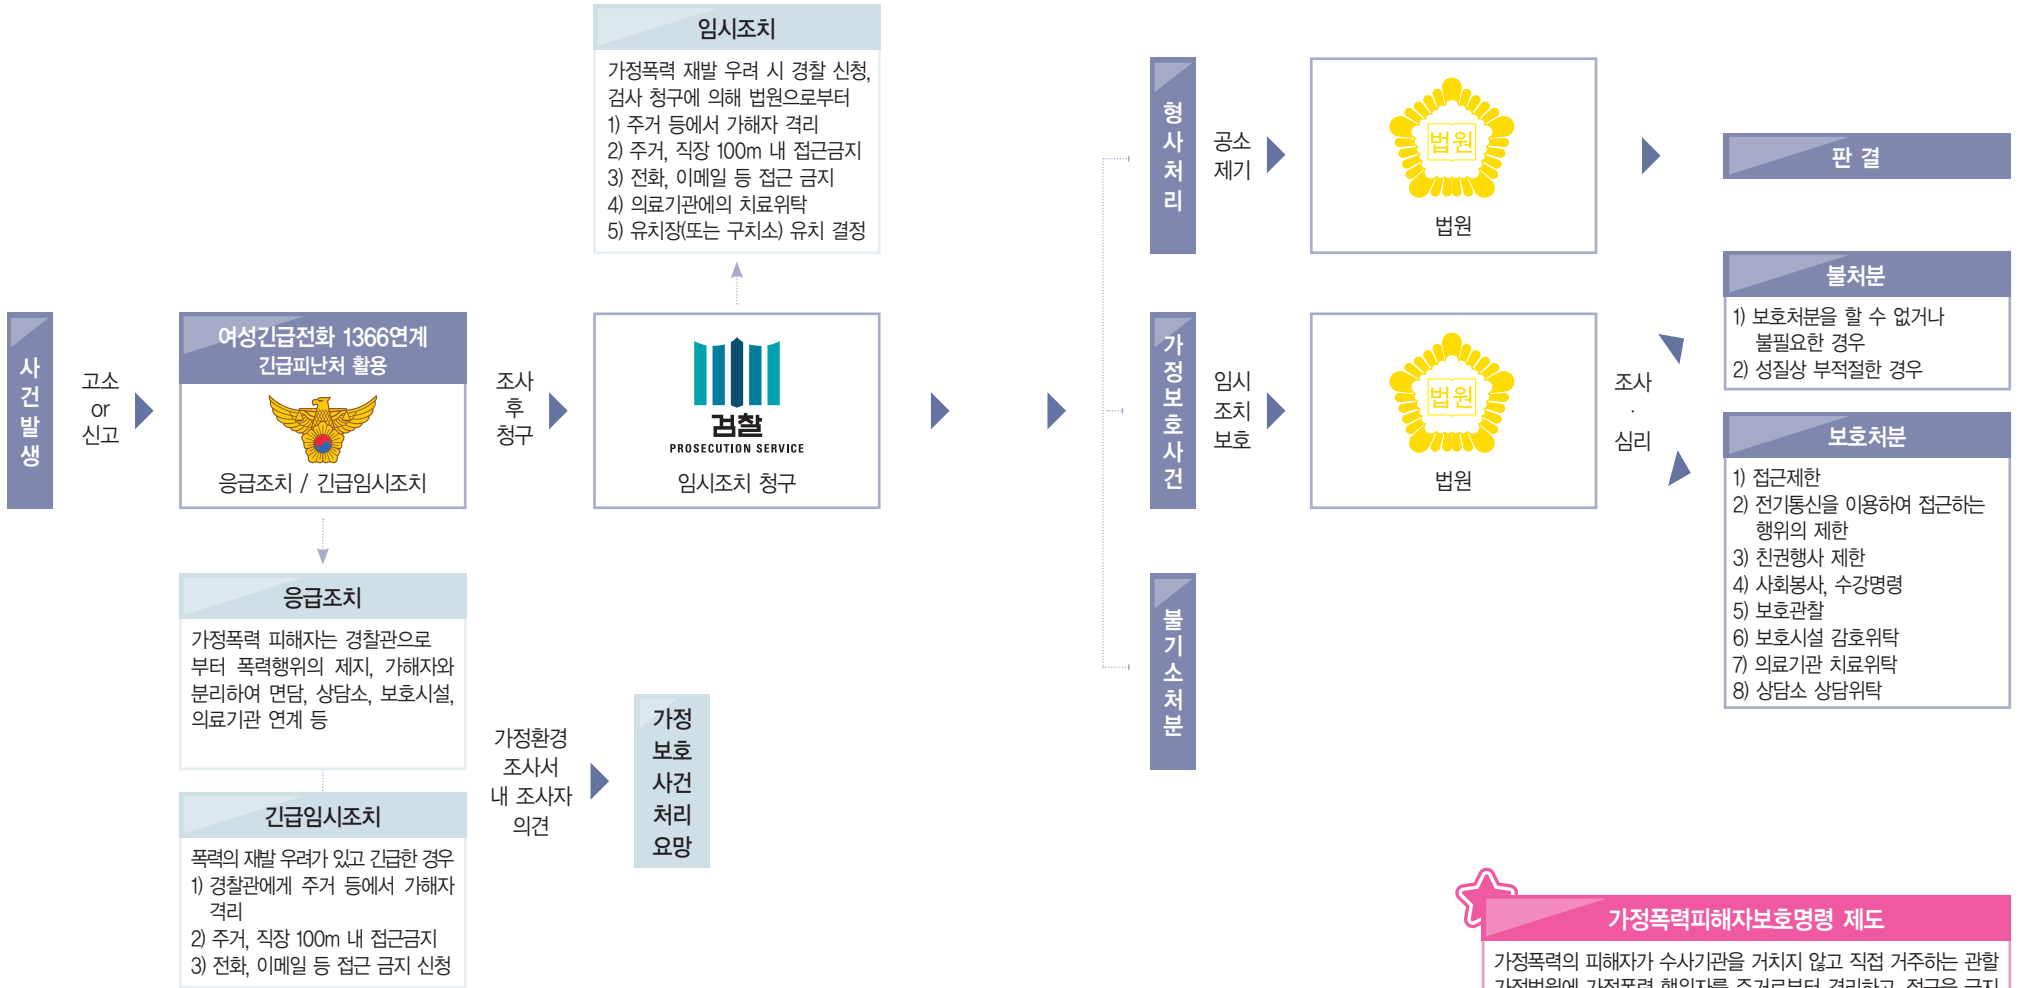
사건발생

고소 or 신고

여성긴급전화 1366연계
긴급피난처 활용

응급조치 / 긴급임시조치

조사 후 청구

임시조치
가정폭력 재발 우려 시 경찰 신청, 검사 청구에 의해 법원으로부터
1) 주거 등에서 가해자 격리
2) 주거, 직장 100m 내 접근금지
3) 전화, 이메일 등 접근 금지
4) 의료기관에의 치료위탁
5) 유치장(또는 구치소) 유치 결정

검찰
PROSECUTION SERVICE
임시조치 청구

응급조치
가정폭력 피해자는 경찰관으로부터 폭력행위의 제지, 가해자와 분리하여 면담, 상담소, 보호시설, 의료기관 연계 등

긴급임시조치
폭력의 재발 우려가 있고 긴급한 경우
1) 경찰관에게 주거 등에서 가해자 격리
2) 주거, 직장 100m 내 접근금지
3) 전화, 이메일 등 접근 금지 신청

가정환경 조사서 내 조사자 의견

가정 보호 사건 처리 요망

형사처리

공소 제기

법원

법원

판 결

가정보호사건

임시 조치 보호

조사 · 심리

불처분
1) 보호처분을 할 수 없거나 불필요한 경우
2) 성질상 부적절한 경우

보호처분
1) 접근제한
2) 전기통신을 이용하여 접근하는 행위의 제한
3) 친권행사 제한
4) 사회봉사, 수강명령
5) 보호관찰
6) 보호시설 감호위탁
7) 의료기관 치료위탁
8) 상담소 상담위탁

불기소처분

가정폭력피해자보호명령 제도
가정폭력의 피해자가 수사기관을 거치지 않고 직접 거주하는 관할 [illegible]